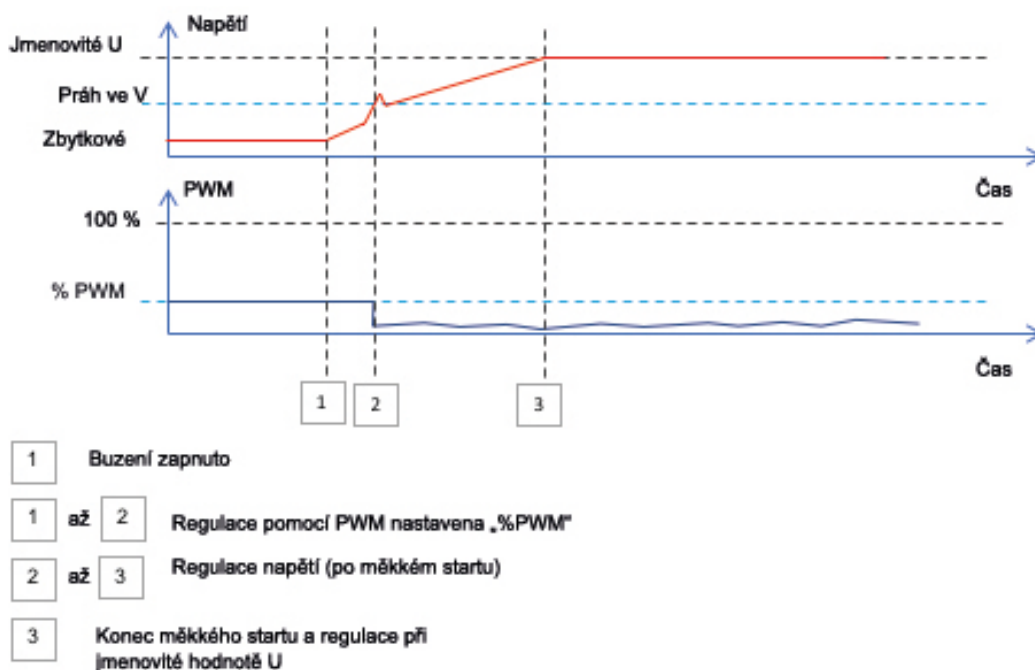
Napětí

Jmenovité U

Práh ve V

Zbytkové

Čas

PWM

100 %

% PWM

Čas

1

2

3

1 Buzení zapnuto

1 až 2 Regulace pomocí PWM nastavena „%PWM"

2 až 3 Regulace napětí (po měkkém startu)

3 Konec měkkého startu a regulace při jmenovité hodnotě U